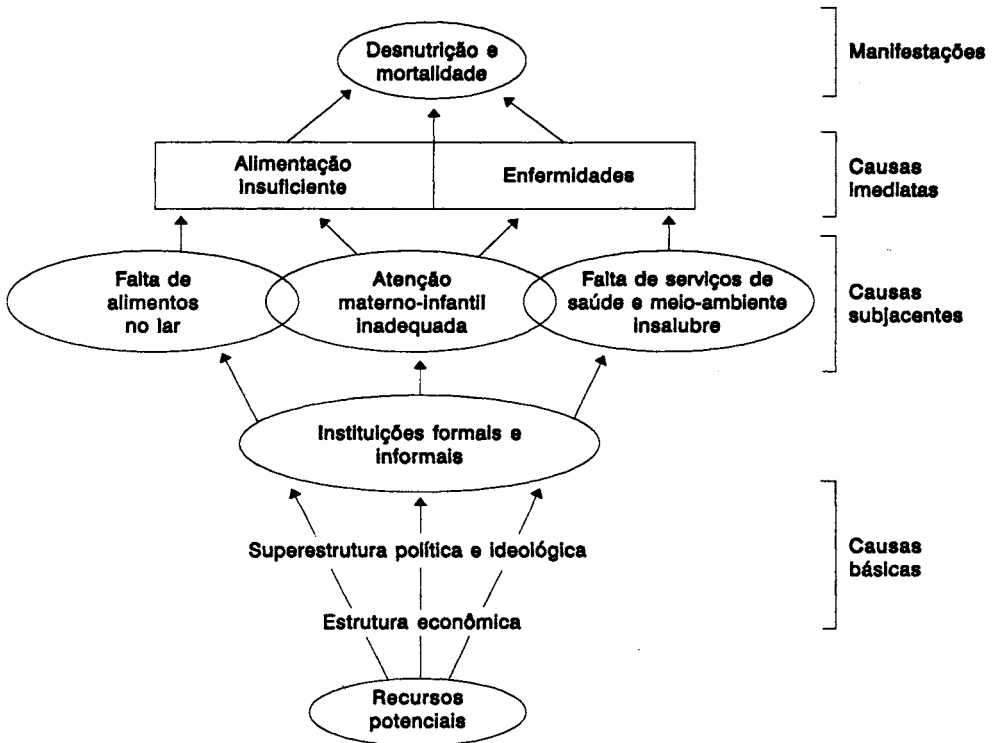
Desnutrição e mortalidade

Manifestações

Alimentação insuficiente

Enfermidades

Causas imediatas

Falta de alimentos no lar

Atenção materno-infantil inadequada

Falta de serviços de saúde e meio-ambiente insalubre

Causas subjacentes

Instituições formais e informais

Superestrutura política e ideológica

Estrutura econômica

Causas básicas

Recursos potenciais